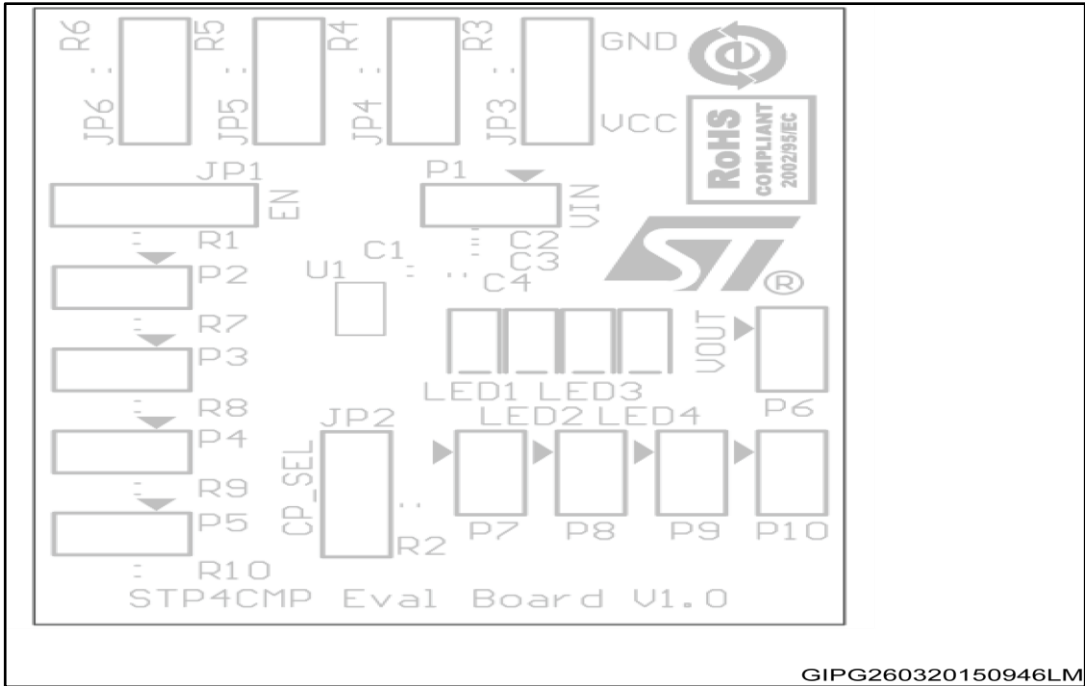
R6
JP6
R5
JP5
R4
JP4
R3
JP3
GND
VCC
RoHS
COMPLIANT
2002/95/EC
JP1
EN
P1
VIN
R1
C1
C2
C3
U1
C4
P2
R7
P3
R8
P4
R9
P5
R10
VOUT
LED1 LED3
LED2 LED4
P6
JP2
CP_SEL
R2
P7
P8
P9
P10
STP4CMP Eval Board V1.0

GIPG260320150946LM